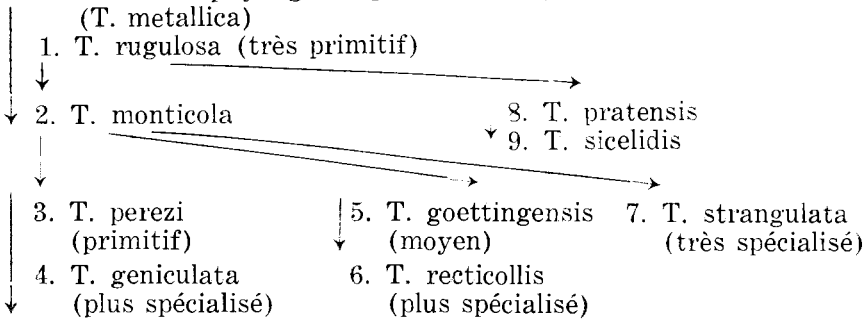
(T. metallica)

1. T. rugulosa (très primitif)

2. T. monticola

8. T. pratensis
9. T. sicelidis

3. T. perezi (primitif)
4. T. geniculata (plus spécialisé)

5. T. goettingensis (moyen)
6. T. recticollis (plus spécialisé)

7. T. strangulata (très spécialisé)